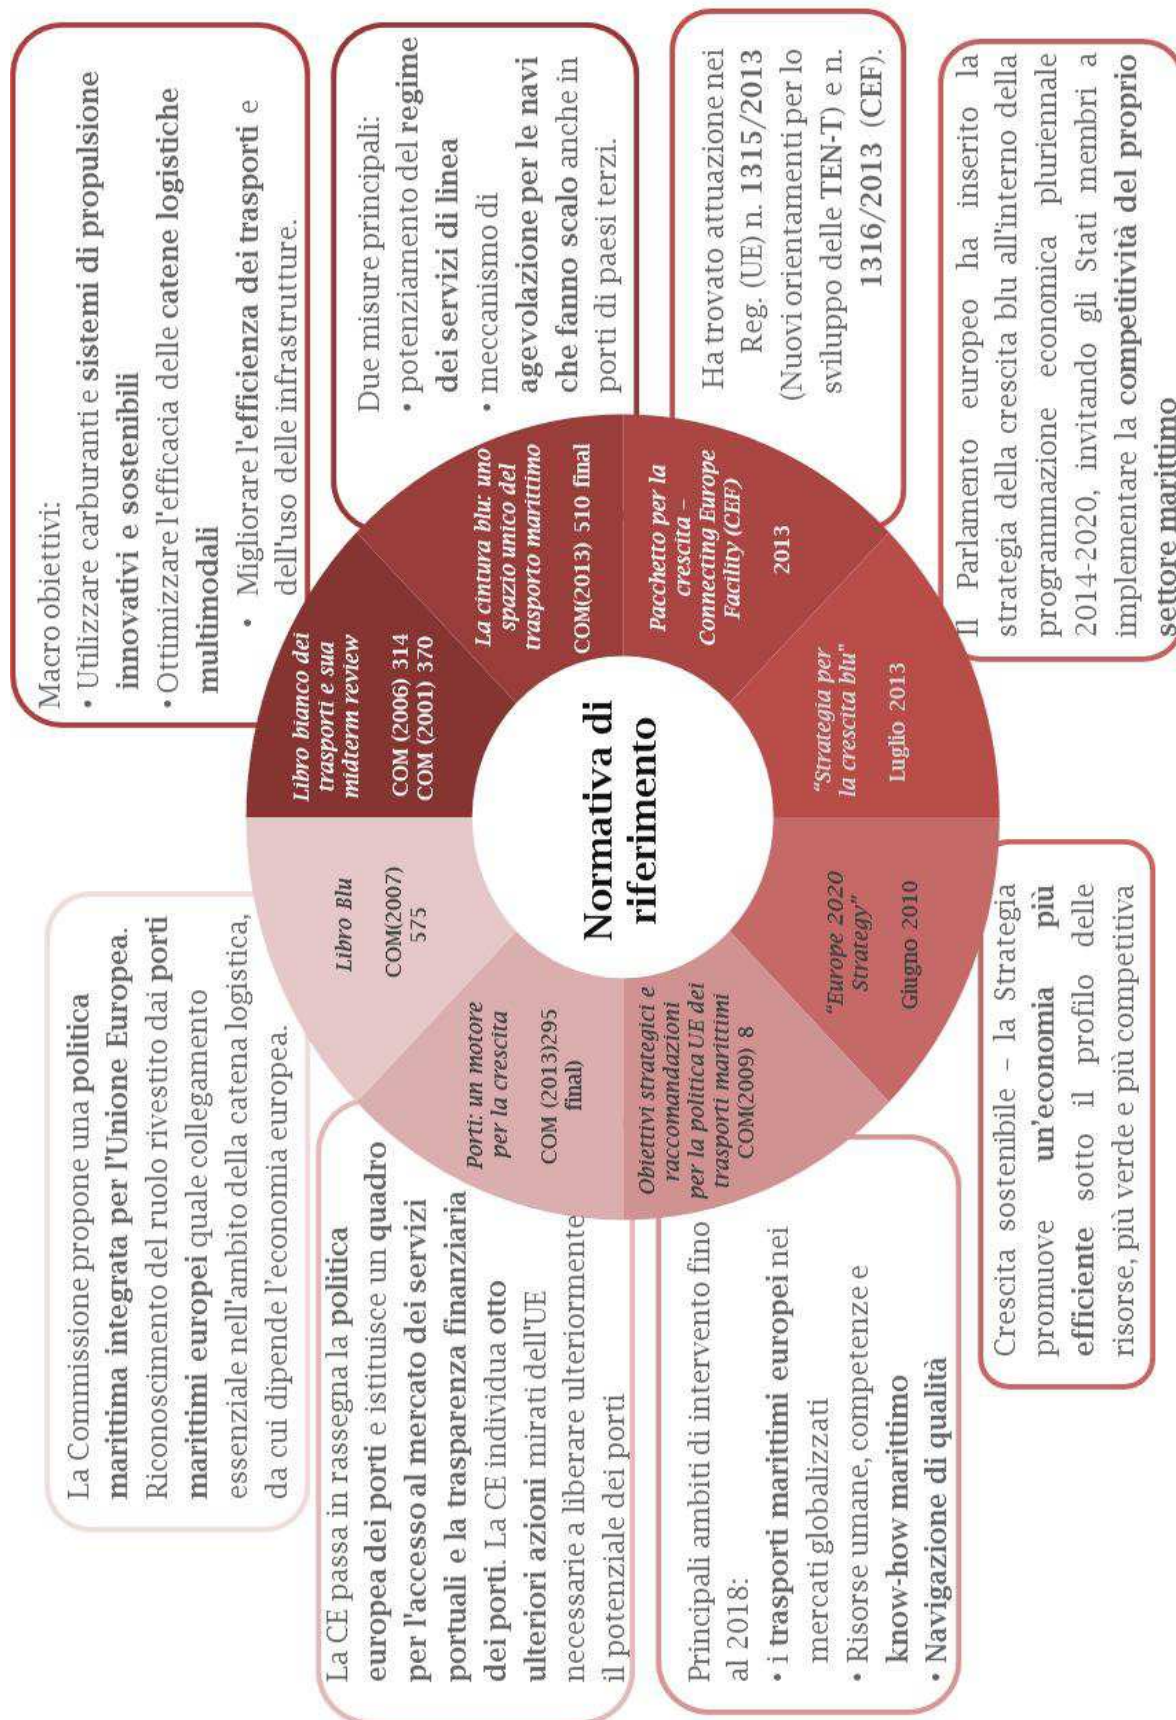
Macro obiettivi:
• Utilizzare carburanti e sistemi di propulsione innovativi e sostenibili
• Ottimizzare l'efficacia delle catene logistiche multimodali
• Migliorare l'efficienza dei trasporti e dell'uso delle infrastrutture.

Due misure principali:
• potenziamento del regime dei servizi di linea
• meccanismo di agevolazione per le navi che fanno scalo anche in porti di paesi terzi.

Ha trovato attuazione nei Reg. (UE) n. 1315/2013 (Nuovi orientamenti per lo sviluppo delle TEN-T) e n. 1316/2013 (CEF).

Il Parlamento europeo ha inserito la strategia della crescita blu all'interno della programmazione economica pluriennale 2014-2020, invitando gli Stati membri a implementare la competitività del proprio settore marittimo

Normativa di riferimento

Libro bianco dei trasporti e sua midterm review
COM (2006) 314
COM (2001) 370

La cintura blu: uno spazio unico del trasporto marittimo
COM(2013) 510 final

Pacchetto per la crescita – Connecting Europe Facility (CEF)
2013

"Strategia per la crescita blu"
Luglio 2013

"Europe 2020 Strategy"
Giugno 2010

Obiettivi strategici e raccomandazioni per la politica UE dei trasporti marittimi
COM(2009) 8

Porti: un motore per la crescita
COM (2013)295 final)

Libro Blu
COM(2007) 575

La Commissione propone una politica marittima integrata per l'Unione Europea.
Riconoscimento del ruolo rivestito dai porti marittimi europei quale collegamento essenziale nell'ambito della catena logistica, da cui dipende l'economia europea.

La CE passa in rassegna la politica europea dei porti e istituisce un quadro per l'accesso al mercato dei servizi portuali e la trasparenza finanziaria dei porti. La CE individua otto ulteriori azioni mirati dell'UE necessarie a liberare ulteriormente il potenziale dei porti

Principali ambiti di intervento fino al 2018:
• i trasporti marittimi europei nei mercati globalizzati
• Risorse umane, competenze e know-how marittimo
• Navigazione di qualità

Crescita sostenibile – la Strategia promuove un'economia più efficiente sotto il profilo delle risorse, più verde e più competitiva